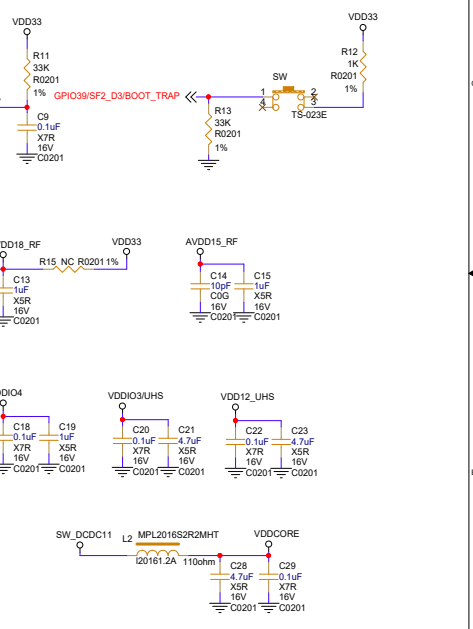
VDD33

R11
33K
R0201
1%

GPIO39/SF2_D3/BOOT_TRAP

C9
0.1uF
X7R
16V
C0201

R13
33K
R0201
1%

SW
1
4
2
3
TS-023E

VDD33

R12
1K
R0201
1%

DD18_RF

VDD33

R15 NC R0201 1%

C13
1uF
X5R
16V
C0201

AVDD15_RF

C14
10pF
C0G
16V
C0201

C15
1uF
X5R
16V
C0201

DIO4

C18
0.1uF
X7R
16V
C0201

C19
1uF
X5R
16V
C0201

VDDIO3/UHS

C20
0.1uF
X7R
16V
C0201

C21
4.7uF
X5R
16V
C0201

VDD12_UHS

C22
0.1uF
X7R
16V
C0201

C23
4.7uF
X5R
16V
C0201

SW_DCDC11

L2
MPL2016S2R2MHT
I20161.2A 110ohm

VDDCORE

C28
4.7uF
X5R
16V
C0201

C29
0.1uF
X7R
16V
C0201